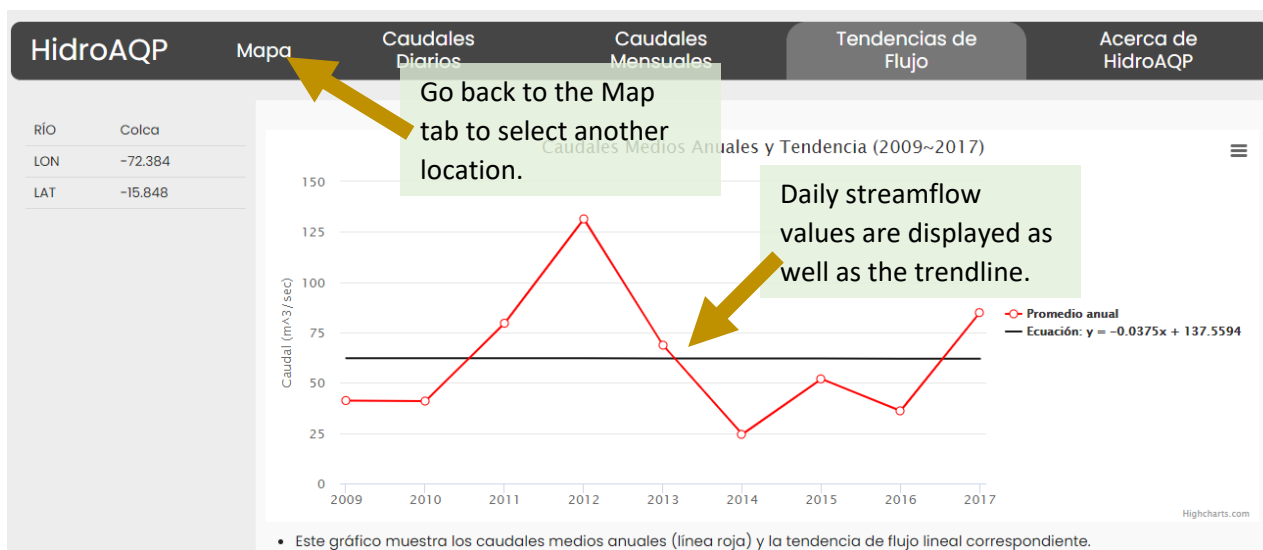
HidroAQP Mapa Caudales Diarios Caudales Mensuales Tendencias de Flujo Acerca de HidroAQP

Go back to the Map tab to select another location.

| RÍO | Colca |
|---|---|
| LON | -72.384 |
| LAT | -15.848 |

Caudales Medios Anuales y Tendencia (2009~2017)

Daily streamflow values are displayed as well as the trendline.

Caudal (m^3/sec)

150
125
100
75
50
25
0

2009 2010 2011 2012 2013 2014 2015 2016 2017

Promedio anual
Ecuación: y = −0.0375x + 137.5594

Highcharts.com

• Este gráfico muestra los caudales medios anuales (línea roja) y la tendencia de flujo lineal correspondiente.